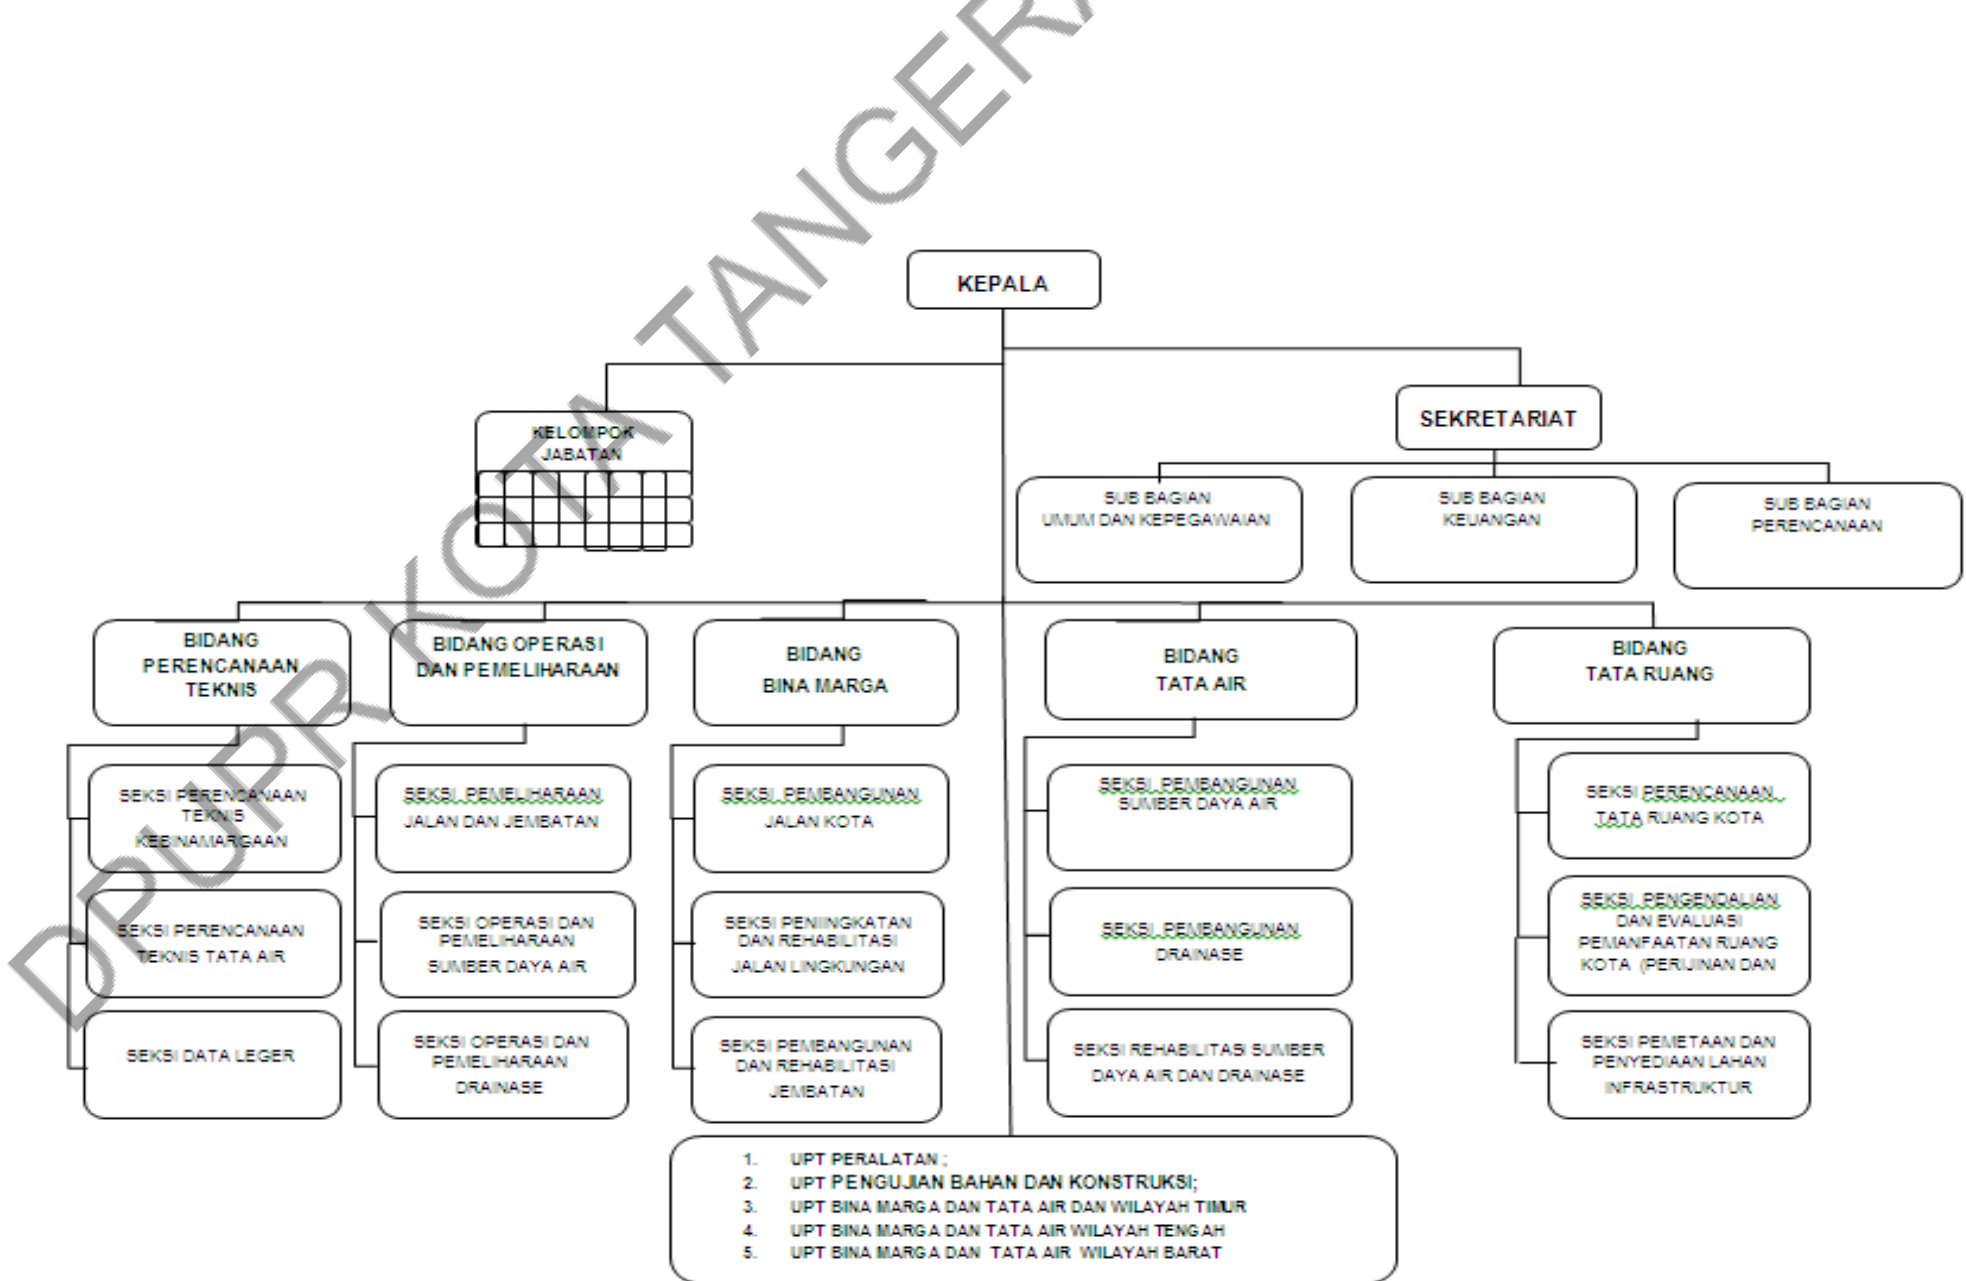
DPUPR KOTA TANGERANG

KEPALA

KELOMPOK JABATAN

SEKRETARIAT

SUB BAGIAN UMUM DAN KEPEGAWAIAN

SUB BAGIAN KEUANGAN

SUB BAGIAN PERENCANAAN

BIDANG PERENCANAAN TEKNIS

SEKSI PERENCANAAN TEKNIS KEBINAMARGAAN

SEKSI PERENCANAAN TEKNIS TATA AIR

SEKSI DATA LEGER

BIDANG OPERASI DAN PEMELIHARAAN

SEKSI PEMELIHARAAN JALAN DAN JEMBATAN

SEKSI OPERASI DAN PEMELIHARAAN SUMBER DAYA AIR

SEKSI OPERASI DAN PEMELIHARAAN DRAINASE

BIDANG BINA MARGA

SEKSI PEMBANGUNAN JALAN KOTA

SEKSI PENINGKATAN DAN REHABILITASI JALAN LINGKUNGAN

SEKSI PEMBANGUNAN DAN REHABILITASI JEMBATAN

BIDANG TATA AIR

SEKSI PEMBANGUNAN SUMBER DAYA AIR

SEKSI PEMBANGUNAN DRAINASE

SEKSI REHABILITASI SUMBER DAYA AIR DAN DRAINASE

BIDANG TATA RUANG

SEKSI PERENCANAAN TATA RUANG KOTA

SEKSI PENGENDALIAN DAN EVALUASI PEMANFAATAN RUANG KOTA (PERIJINAN DAN

SEKSI PEMETAAN DAN PENYEDIAAN LAHAN INFRASTRUKTUR

1. UPT PERALATAN ;
2. UPT PENGUJIAN BAHAN DAN KONSTRUKSI;
3. UPT BINA MARGA DAN TATA AIR DAN WILAYAH TIMUR
4. UPT BINA MARGA DAN TATA AIR WILAYAH TENGAH
5. UPT BINA MARGA DAN TATA AIR WILAYAH BARAT